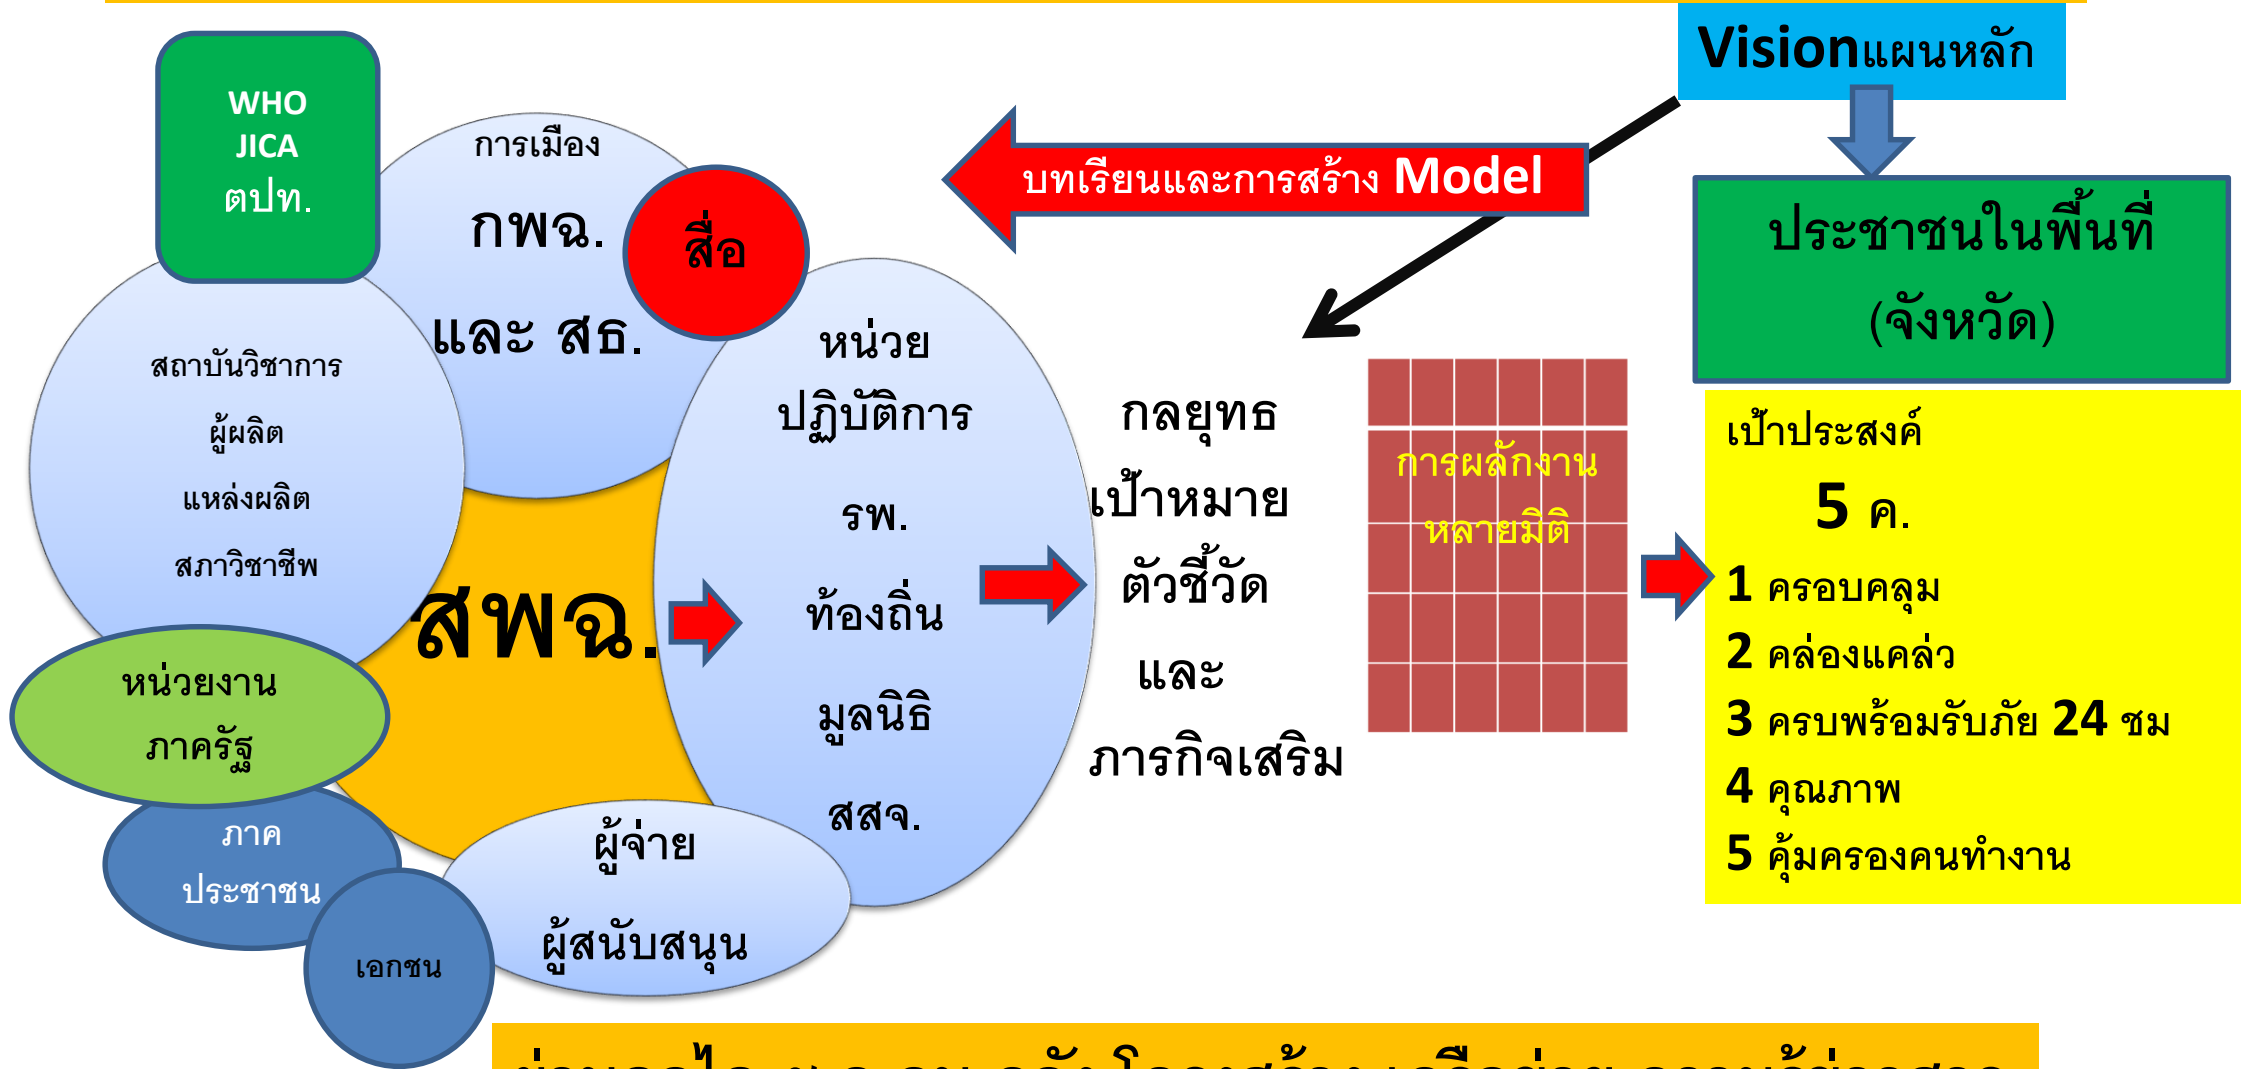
WHO
JICA
ตปท.

การเมือง
กพฉ.
และ สธ.
สื่อ

สถาบันวิชาการ
ผู้ผลิต
แหล่งผลิต
สภาวิชาชีพ

สพฉ.

หน่วยงาน
ภาครัฐ

ภาค
ประชาชน

เอกชน

ผู้จ่าย
ผู้สนับสนุน

หน่วย
ปฏิบัติการ
รพ.
ท้องถิ่น
มูลนิธิ
สสจ.

บทเรียนและการสร้าง Model

Visionแผนหลัก

ประชาชนในพื้นที่
(จังหวัด)

กลยุทธ
เป้าหมาย
ตัวชี้วัด
และ
ภารกิจเสริม

การผลักงาน
หลายมิติ

เป้าประสงค์
5 ค.
1 ครอบคลุม
2 คล่องแคล่ว
3 ครบพร้อมรับภัย 24 ชม
4 คุณภาพ
5 คุ้มครองคนทำงาน

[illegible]